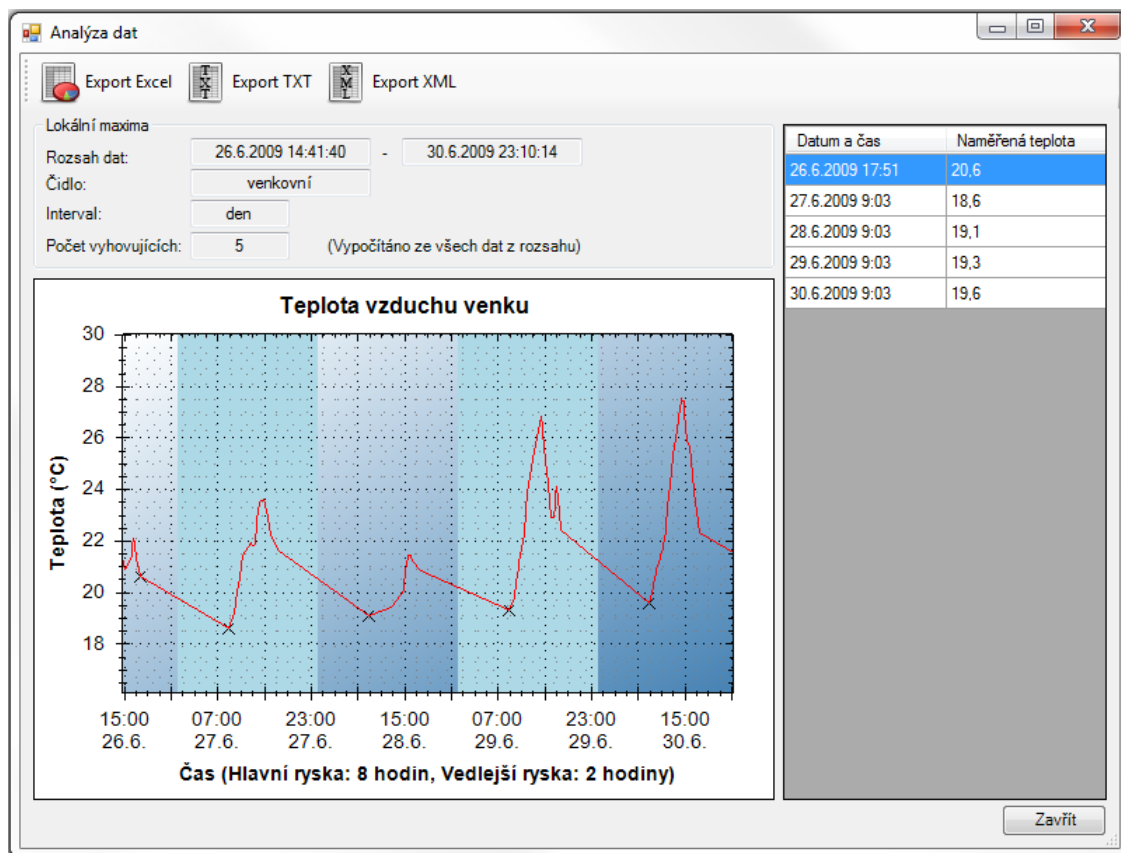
Analýza dat

Export Excel
Export TXT
Export XML

Lokální maxima
Rozsah dat: 26.6.2009 14:41:40 - 30.6.2009 23:10:14
Čidlo: venkovní
Interval: den
Počet vyhovujících: 5 (Vypočítáno ze všech dat z rozsahu)

| Datum a čas | Naměřená teplota |
|---|---|
| 26.6.2009 17:51 | 20,6 |
| 27.6.2009 9:03 | 18,6 |
| 28.6.2009 9:03 | 19,1 |
| 29.6.2009 9:03 | 19,3 |
| 30.6.2009 9:03 | 19,6 |

Teplota vzduchu venku

30
28
26
24
22
20
18

Teplota (°C)

15:00 26.6.
07:00 27.6.
23:00 27.6.
15:00 28.6.
07:00 29.6.
23:00 29.6.
15:00 30.6.

Čas (Hlavní ryska: 8 hodin, Vedlejší ryska: 2 hodiny)

Zavřít